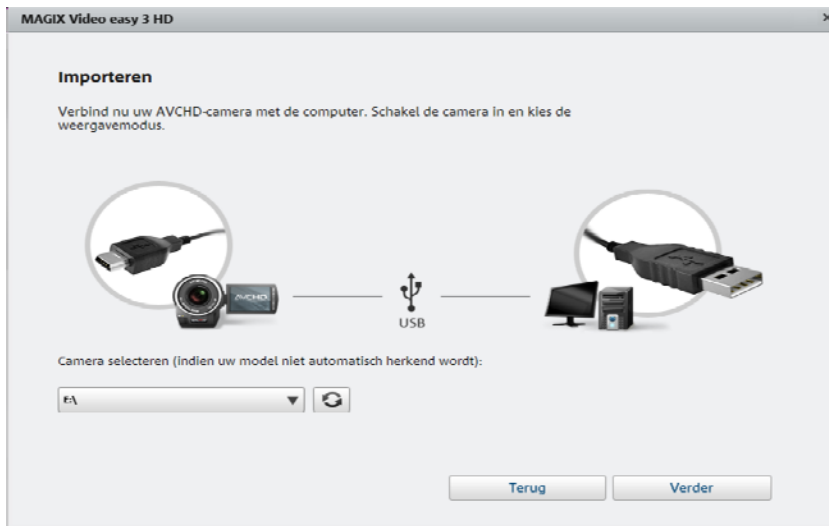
MAGIX Video easy 3 HD

×

Importeren

Verbind nu uw AVCHD-camera met de computer. Schakel de camera in en kies de weergavemodus.

AVCHD

USB

Camera selecteren (indien uw model niet automatisch herkend wordt):

E:\

Terug

Verder